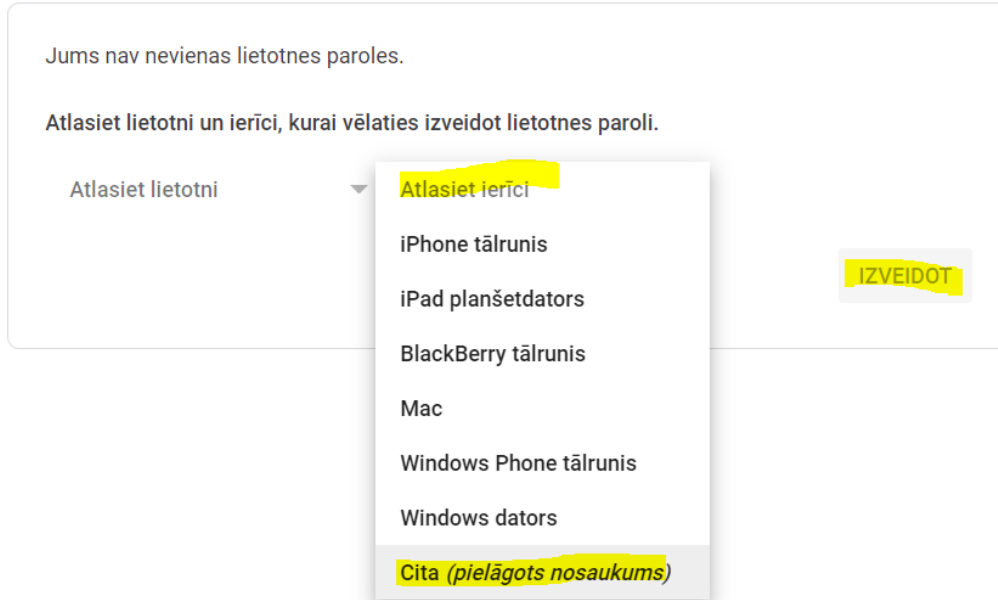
Jums nav nevienas lietotnes paroles.

Atlasiet lietotni un ierīci, kurai vēlaties izveidot lietotnes paroli.

Atlasiet lietotni

Atlasiet ierīci

iPhone tālrunis

iPad planšetdators

BlackBerry tālrunis

Mac

Windows Phone tālrunis

Windows dators

Cita (pielāgots nosaukums)

IZVEIDOT